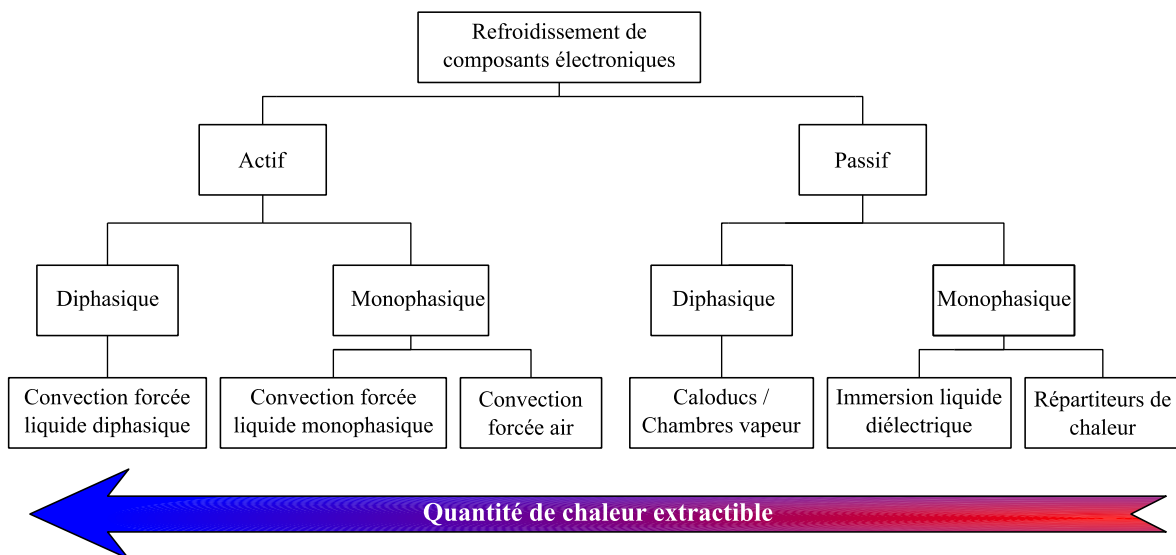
Refroidissement de composants électroniques

Actif

Passif

Diphasique

Monophasique

Diphasique

Monophasique

Convection forcée liquide diphasique

Convection forcée liquide monophasique

Convection forcée air

Caloducs / Chambres vapeur

Immersion liquide diélectrique

Répartiteurs de chaleur

Quantité de chaleur extractible